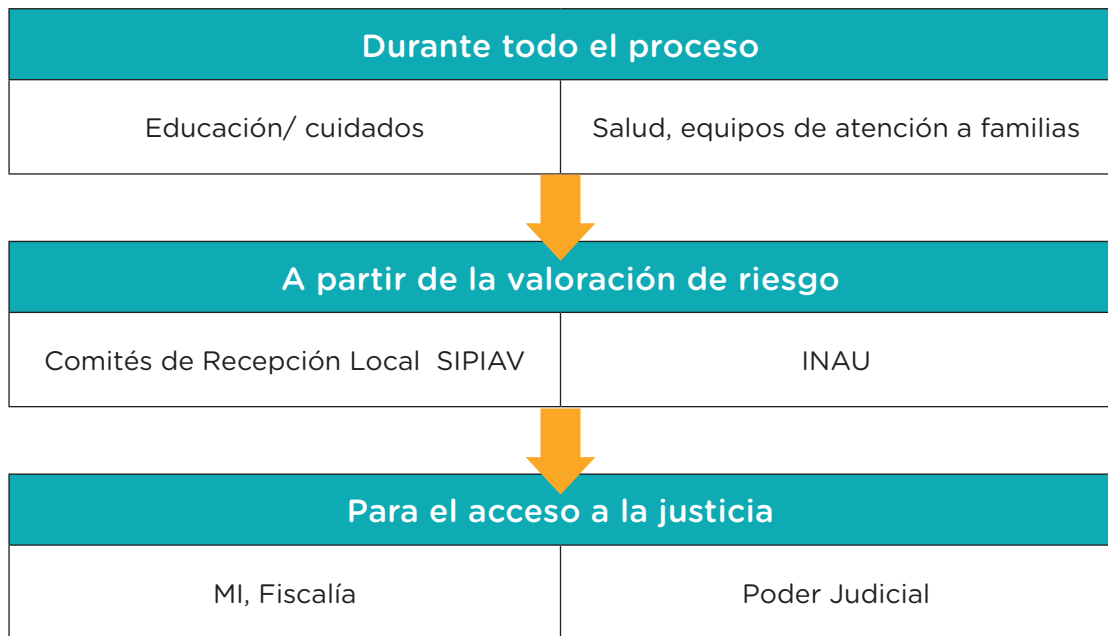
Durante todo el proceso

| Educación/ cuidados | Salud, equipos de atención a familias |
|---|---|

A partir de la valoración de riesgo

| Comités de Recepción Local SIPIAV | INAU |
|---|---|

Para el acceso a la justicia

| MI, Fiscalía | Poder Judicial |
|---|---|